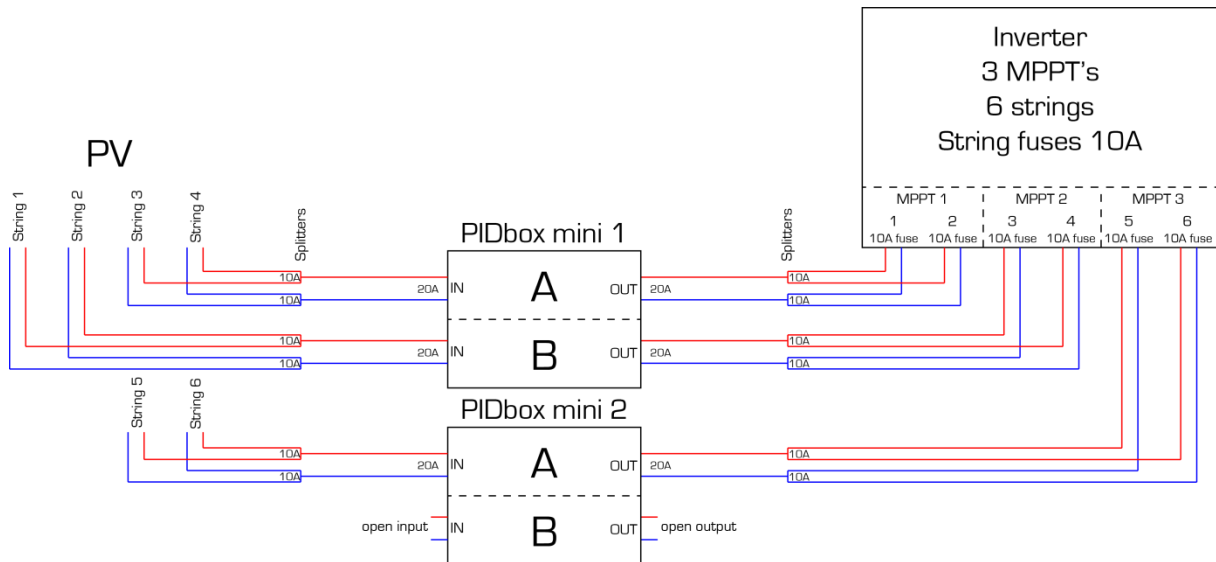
Inverter
3 MPPT's
6 strings
String fuses 10A

MPPT 1
1 10A fuse
2 10A fuse
MPPT 2
3 10A fuse
4 10A fuse
MPPT 3
5 10A fuse
6 10A fuse

PV

String 1
String 2
String 3
String 4
Splitters
10A
10A
10A
10A

PIDbox mini 1
20A IN
A
OUT 20A
20A IN
B
OUT 20A

Splitters
10A
10A
10A
10A

String 5
String 6
10A
10A

PIDbox mini 2
20A IN
A
OUT 20A
10A
10A

open input IN
B
OUT open output